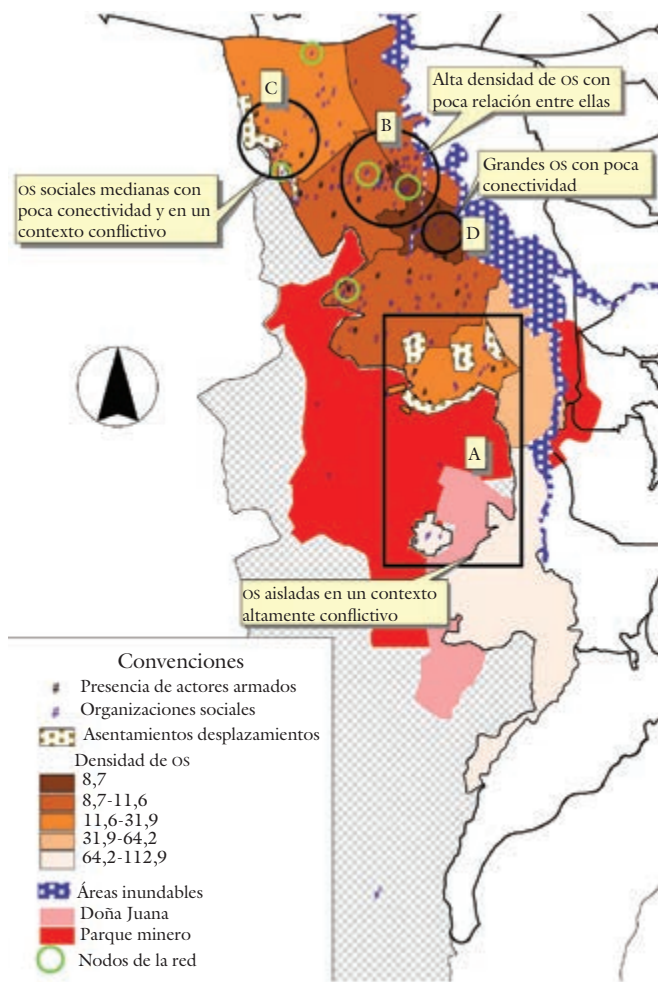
C

B

Alta densidad de OS con poca relación entre ellas

Grandes OS con poca conectividad

OS sociales medianas con poca conectividad y en un contexto conflictivo

D

A

OS aisladas en un contexto altamente conflictivo

Convenciones
Presencia de actores armados
Organizaciones sociales
Asentamientos desplazamientos
Densidad de OS
8,7
8,7-11,6
11,6-31,9
31,9-64,2
64,2-112,9
Áreas inundables
Doña Juana
Parque minero
Nodos de la red